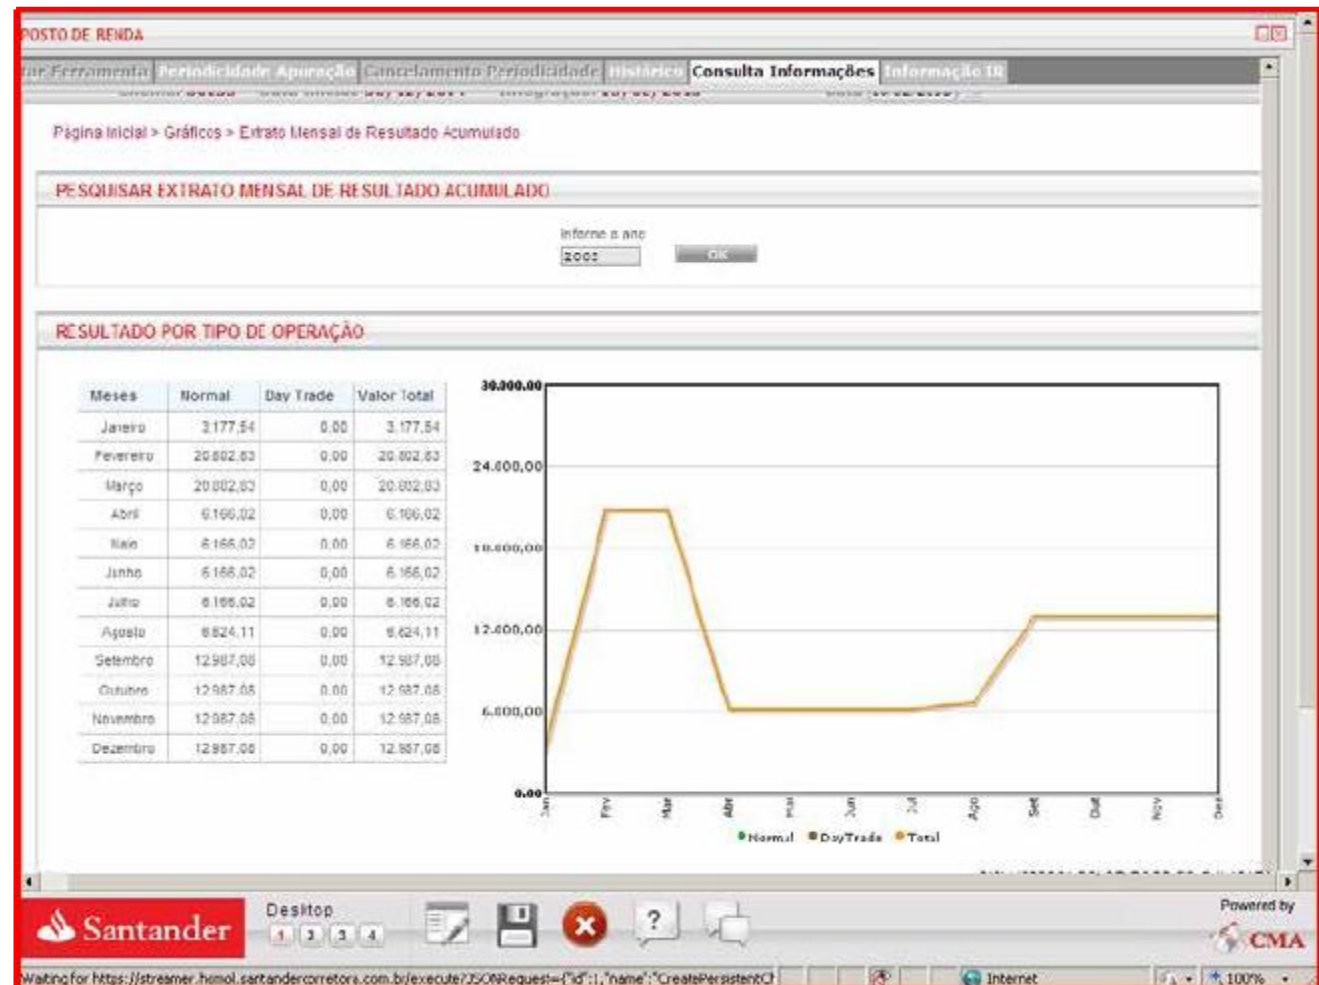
POSTO DE RENDA

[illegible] Ferramenta | Periodicidade Apuração | Cancelamento Periodicidade | Histórico | Consulta Informações | Informação IR

Página Inicial > Gráficos > Extrato Mensal de Resultado Acumulado

PESQUISAR EXTRATO MENSAL DE RESULTADO ACUMULADO

Informe o ano
2008
OK

RESULTADO POR TIPO DE OPERAÇÃO

| Meses | Normal | Day Trade | Valor Total |
|---|---|---|---|
| Janeiro | 3.177,54 | 0,00 | 3.177,54 |
| Fevereiro | 20.802,83 | 0,00 | 20.802,83 |
| Março | 20.802,83 | 0,00 | 20.802,83 |
| Abril | 6.166,02 | 0,00 | 6.166,02 |
| Maio | 6.166,02 | 0,00 | 6.166,02 |
| Junho | 6.166,02 | 0,00 | 6.166,02 |
| Julho | 6.166,02 | 0,00 | 6.166,02 |
| Agosto | 6.624,11 | 0,00 | 6.624,11 |
| Setembro | 12.987,08 | 0,00 | 12.987,08 |
| Outubro | 12.987,08 | 0,00 | 12.987,08 |
| Novembro | 12.987,08 | 0,00 | 12.987,08 |
| Dezembro | 12.987,08 | 0,00 | 12.987,08 |

30.000,00
24.000,00
18.000,00
12.000,00
6.000,00
0,00
Jan Fev Mar Abr Mai Jun Jul Ago Set Out Nov Dez
Normal DayTrade Total

Santander
Desktop
1 2 3 4
?
Powered by
CMA

Waiting for https://streamer.hmol.santandercorretora.com.br/execute?JSONRequest={"id":1,"name":"CreatePersistentC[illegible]
Internet
100%